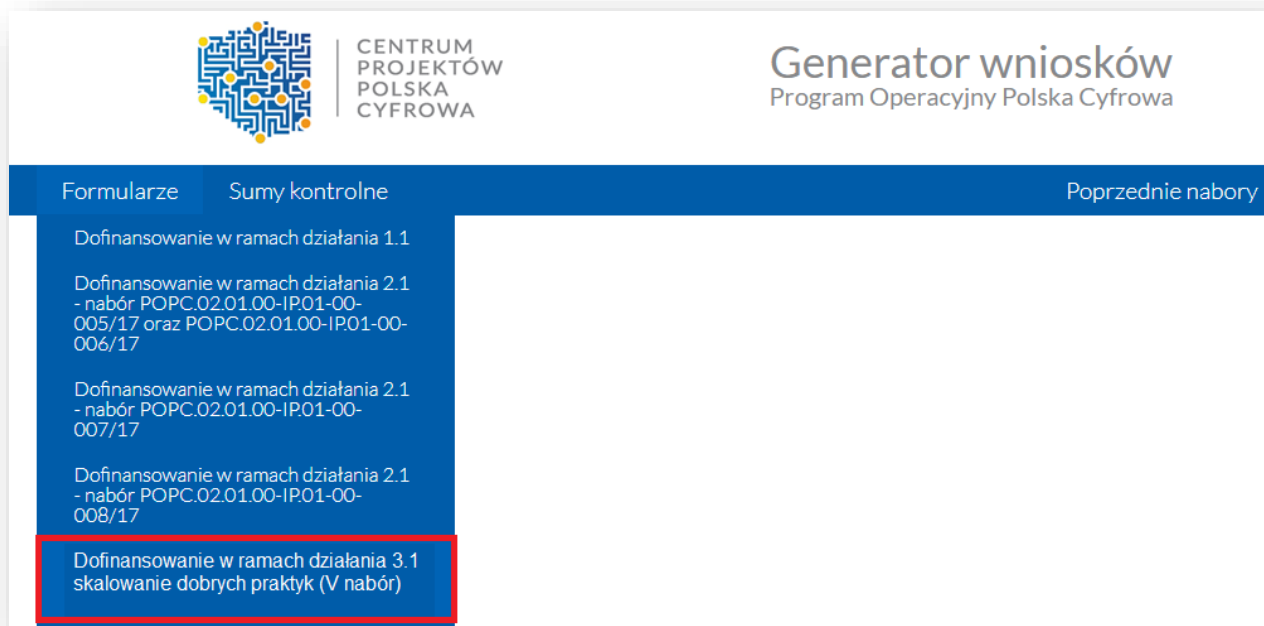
CENTRUM PROJEKTÓW POLSKA CYFROWA

Generator wniosków
Program Operacyjny Polska Cyfrowa

Formularze Sumy kontrolne Poprzednie nabory

Dofinansowanie w ramach działania 1.1

Dofinansowanie w ramach działania 2.1 - nabór POPC.02.01.00-IP.01-00-005/17 oraz POPC.02.01.00-IP.01-00-006/17

Dofinansowanie w ramach działania 2.1 - nabór POPC.02.01.00-IP.01-00-007/17

Dofinansowanie w ramach działania 2.1 - nabór POPC.02.01.00-IP.01-00-008/17

Dofinansowanie w ramach działania 3.1 skalowanie dobrych praktyk (V nabór)